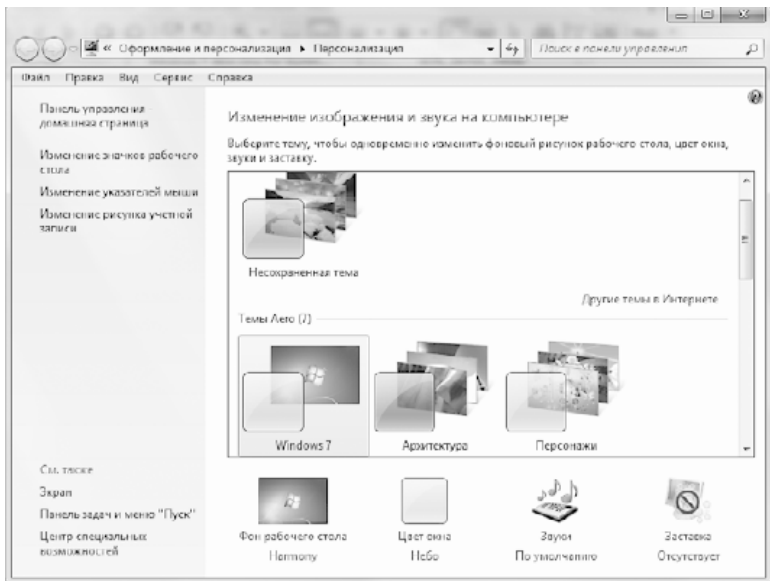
« Оформление и персонализация ▸ Персонализация

Поиск в панели управления

Файл Правка Вид Сервис Справка

Панель управления домашняя страница

Изменение значков рабочего стола

Изменение указателей мыши

Изменение рисунка учетной записи

Изменение изображения и звука на компьютере

Выберите тему, чтобы одновременно изменить фоновый рисунок рабочего стола, цвет окна, звуки и заставку.

Несохраненная тема

Другие темы в Интернете

Темы Aero (7)

Windows 7

Архитектура

Персонажи

См. также

Экран

Панель задач и меню "Пуск"

Центр специальных возможностей

Фон рабочего стола
Harmony

Цвет окна
Небо

Звуки
По умолчанию

Заставка
Отсутствует